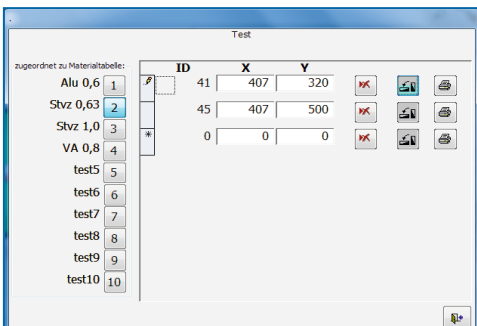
Test

zugeordnet zu Materialtabelle:

Alu 0,6 1
Stvz 0,63 2
Stvz 1,0 3
VA 0,8 4
test5 5
test6 6
test7 7
test8 8
test9 9
test10 10

| | ID | X | Y |
|---|---|---|---|
| | 41 | 407 | 320 |
| | 45 | 407 | 500 |
| * | 0 | 0 | 0 |